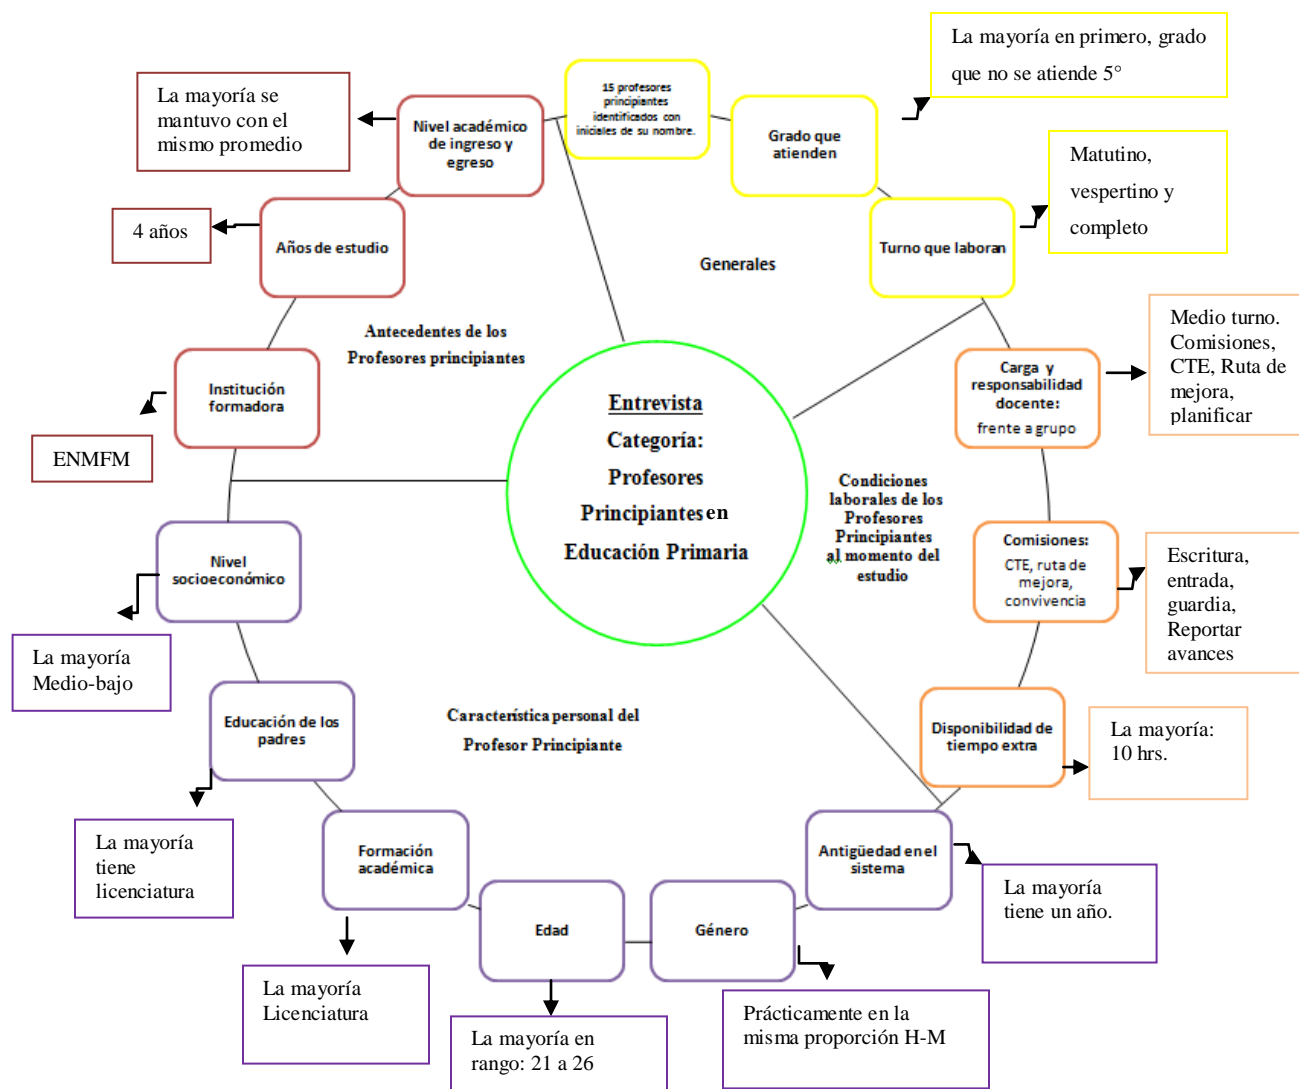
Entrevista
Categoría:
Profesores
Principiantes en
Educación Primaria

15 profesores principiantes identificados con iniciales de su nombre.

Grado que atienden

La mayoría en primero, grado que no se atiende 5°

Turno que laboran

Matutino, vespertino y completo

Generales

Nivel académico de ingreso y egreso

La mayoría se mantuvo con el mismo promedio

Años de estudio

4 años

Antecedentes de los Profesores principiantes

Institución formadora

ENMFM

Carga y responsabilidad docente:
frente a grupo

Medio turno. Comisiones, CTE, Ruta de mejora, planificar

Condiciones laborales de los Profesores Principiantes al momento del estudio

Comisiones:
CTE, ruta de mejora, convivencia

Escritura, entrada, guardia, Reportar avances

Disponibilidad de tiempo extra

La mayoría: 10 hrs.

Nivel socioeconómico

La mayoría Medio-bajo

Educación de los padres

La mayoría tiene licenciatura

Característica personal del Profesor Principiante

Formación académica

La mayoría Licenciatura

Edad

La mayoría en rango: 21 a 26

Género

Prácticamente en la misma proporción H-M

Antigüedad en el sistema

La mayoría tiene un año.